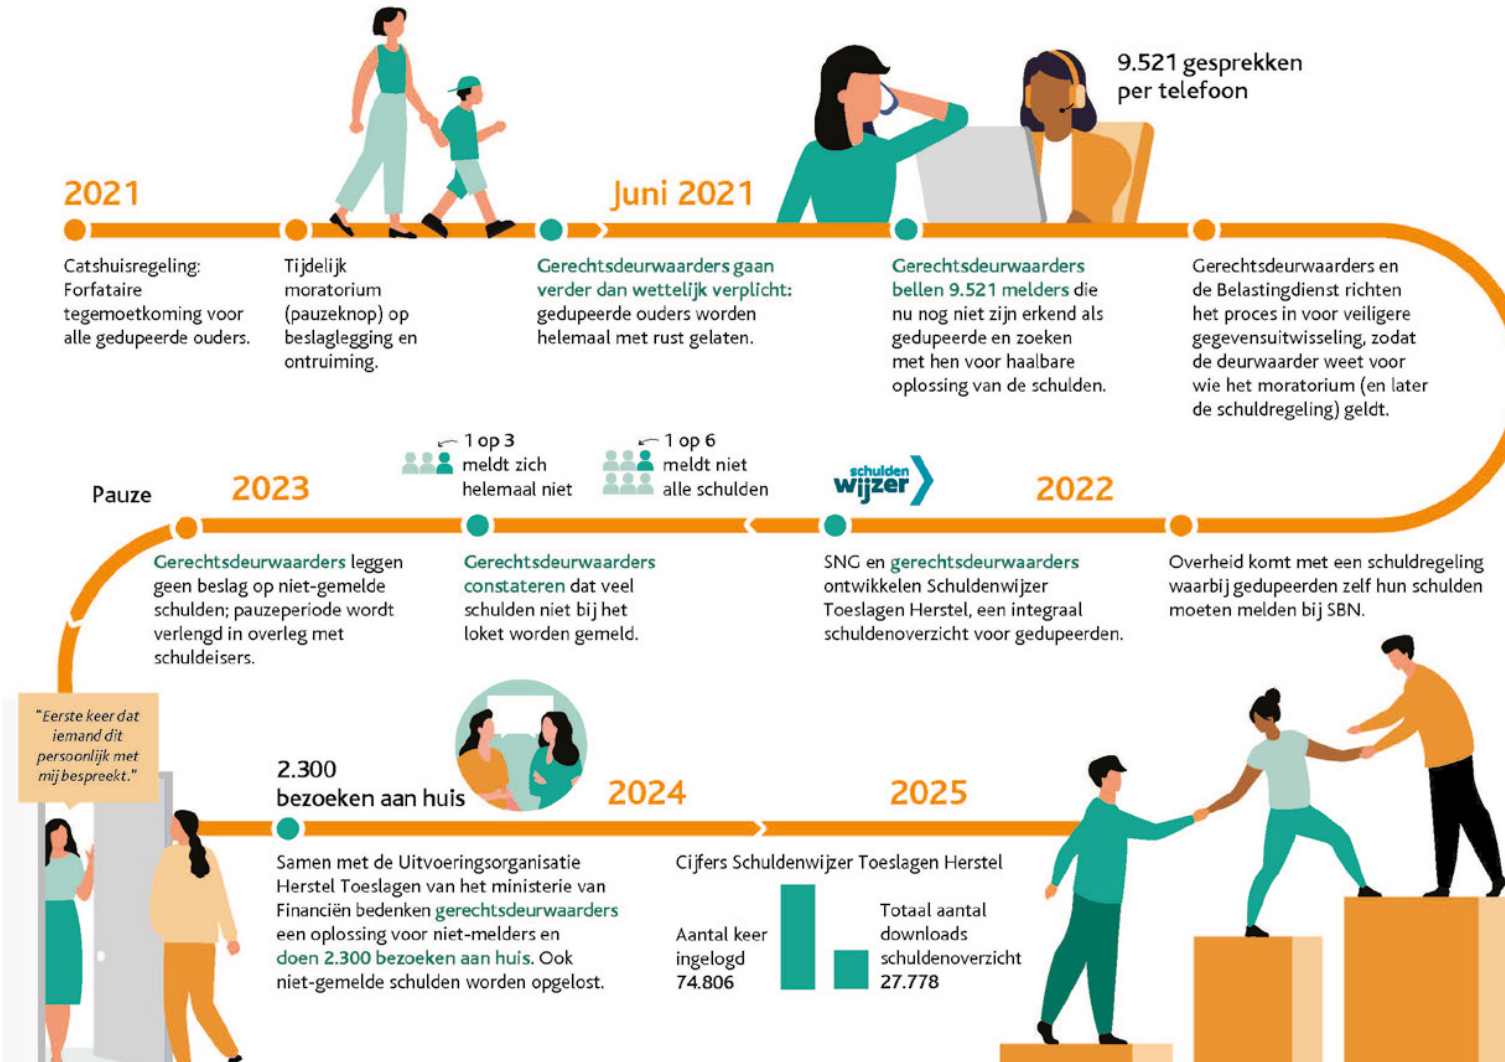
9.521 gesprekken per telefoon

2021

Juni 2021

Catshuisregeling: Forfataire tegemoetkoming voor alle gedupeerde ouders.

Tijdelijk moratorium (pauzeknop) op beslaglegging en ontruiming.

Gerechtsdeurwaarders gaan verder dan wettelijk verplicht: gedupeerde ouders worden helemaal met rust gelaten.

Gerechtsdeurwaarders bellen 9.521 melders die nu nog niet zijn erkend als gedupeerde en zoeken met hen voor haalbare oplossing van de schulden.

Gerechtsdeurwaarders en de Belastingdienst richten het proces in voor veiligere gegevensuitwisseling, zodat de deurwaarder weet voor wie het moratorium (en later de schuldregeling) geldt.

1 op 3 meldt zich helemaal niet

1 op 6 meldt niet alle schulden

schulden wijzer

Pauze

2023

2022

Gerechtsdeurwaarders leggen geen beslag op niet-gemelde schulden; pauzeperiode wordt verlengd in overleg met schuldeisers.

Gerechtsdeurwaarders constateren dat veel schulden niet bij het loket worden gemeld.

SNG en gerechtsdeurwaarders ontwikkelen Schuldenwijzer Toeslagen Herstel, een integraal schuldenoverzicht voor gedupeerden.

Overheid komt met een schuldregeling waarbij gedupeerden zelf hun schulden moeten melden bij SBN.

"Eerste keer dat iemand dit persoonlijk met mij bespreekt."

2.300 bezoeken aan huis

2024

2025

Samen met de Uitvoeringsorganisatie Herstel Toeslagen van het ministerie van Financiën bedenken gerechtsdeurwaarders een oplossing voor niet-melders en doen 2.300 bezoeken aan huis. Ook niet-gemelde schulden worden opgelost.

Cijfers Schuldenwijzer Toeslagen Herstel

Aantal keer ingelogd 74.806

Totaal aantal downloads schuldenoverzicht 27.778